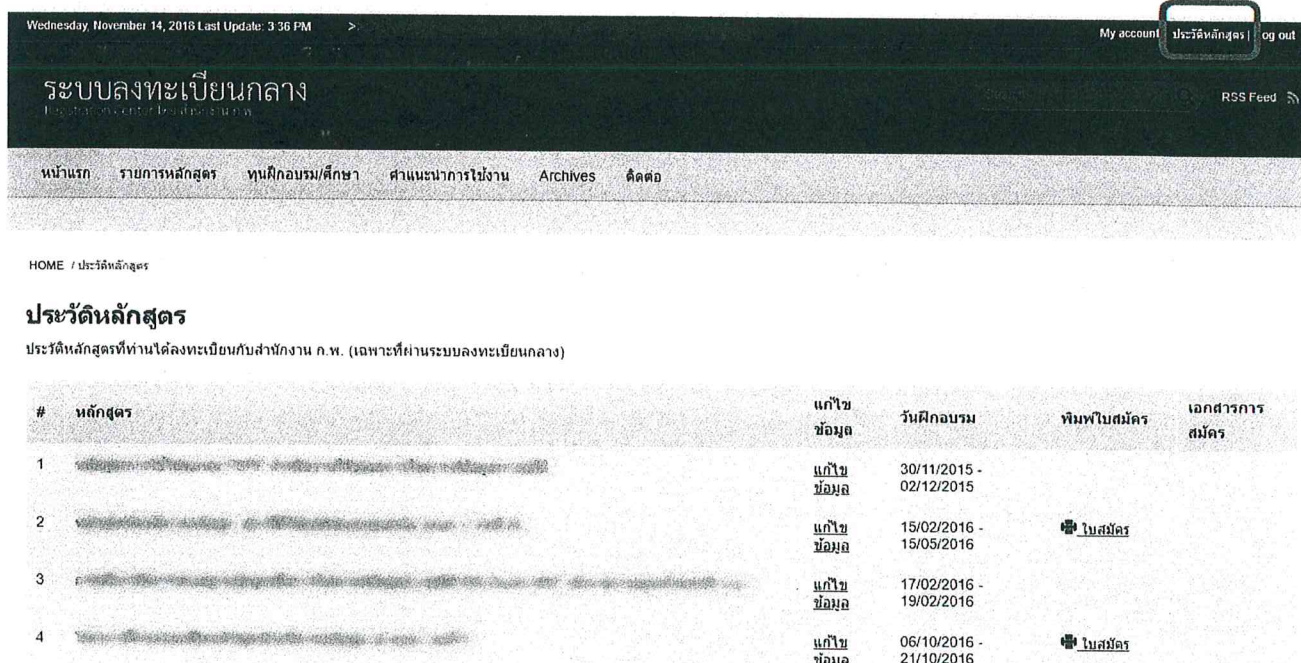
Wednesday, November 14, 2018 Last Update: 3:36 PM >

My account | ประวัติหลักสูตร | Log out

ระบบลงทะเบียนกลาง

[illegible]

RSS Feed

หน้าแรก รายการหลักสูตร ทุนฝึกอบรม/ศึกษา คำแนะนำการใช้งาน Archives ติดต่อ

HOME / ประวัติหลักสูตร

ประวัติหลักสูตร

ประวัติหลักสูตรที่ท่านได้ลงทะเบียนกับสำนักงาน ก.พ. (เฉพาะที่ผ่านระบบลงทะเบียนกลาง)

| # | หลักสูตร | แก้ไขข้อมูล | วันฝึกอบรม | พิมพ์ใบสมัคร | เอกสารการสมัคร |
|---|---|---|---|---|---|
| 1 | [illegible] | แก้ไขข้อมูล | 30/11/2015 - 02/12/2015 | | |
| 2 | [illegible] | แก้ไขข้อมูล | 15/02/2016 - 15/05/2016 | ใบสมัคร | |
| 3 | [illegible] | แก้ไขข้อมูล | 17/02/2016 - 19/02/2016 | | |
| 4 | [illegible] | แก้ไขข้อมูล | 06/10/2016 - 21/10/2016 | ใบสมัคร | |